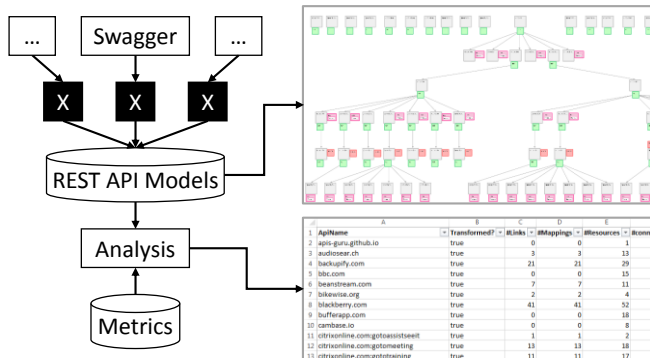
...

Swagger

...

X

X

X

REST API Models

Analysis

Metrics

| | A | B | C | D | E | |
|---|---|---|---|---|---|---|
| 1 | ApiName | Transformed? | #Links | #Mappings | #Resources | #con |
| 2 | apis-guru.github.io | true | 0 | 0 | 1 | |
| 3 | audiosear.ch | true | 3 | 3 | 13 | |
| 4 | backupify.com | true | 21 | 21 | 29 | |
| 5 | bbc.com | true | 0 | 0 | 15 | |
| 6 | beanstream.com | true | 7 | 7 | 11 | |
| 7 | bikewise.org | true | 2 | 2 | 4 | |
| 8 | blackberry.com | true | 41 | 41 | 52 | |
| 9 | bufferapp.com | true | 0 | 0 | 18 | |
| 10 | cambase.io | true | 0 | 0 | 8 | |
| 11 | citrixonline.com:gotoassistseeit | true | 1 | 1 | 2 | |
| 12 | citrixonline.com:gotomeeting | true | 13 | 13 | 18 | |
| 13 | citrixonline.com:gototraining | true | 11 | 11 | 17 | |